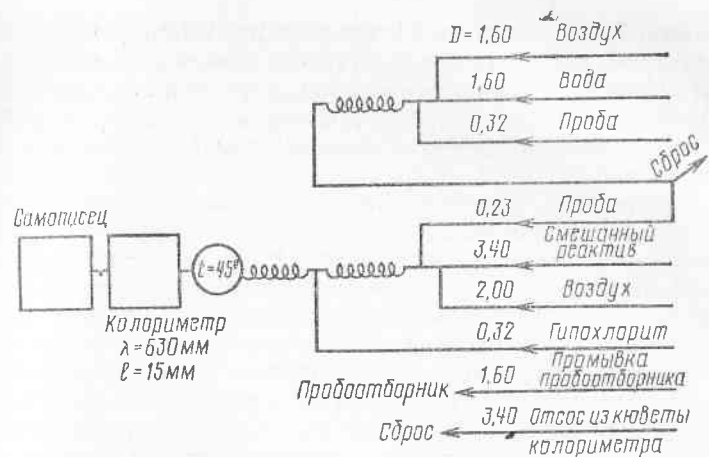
D = 1,60 Воздух
1,60 Вода
0,32 Проба
Сброс
Самописец
$t=45^{\circ}$
0,23 Проба
3,40 Смешанный реактив
2,00 Воздух
Колориметр
$\lambda = 630$ мм
$\ell = 15$ мм
0,32 Гипохлорит
Пробоотборник
1,60 Промывка пробоотборника
Сброс
3,40 Отсос из кюветы колориметра